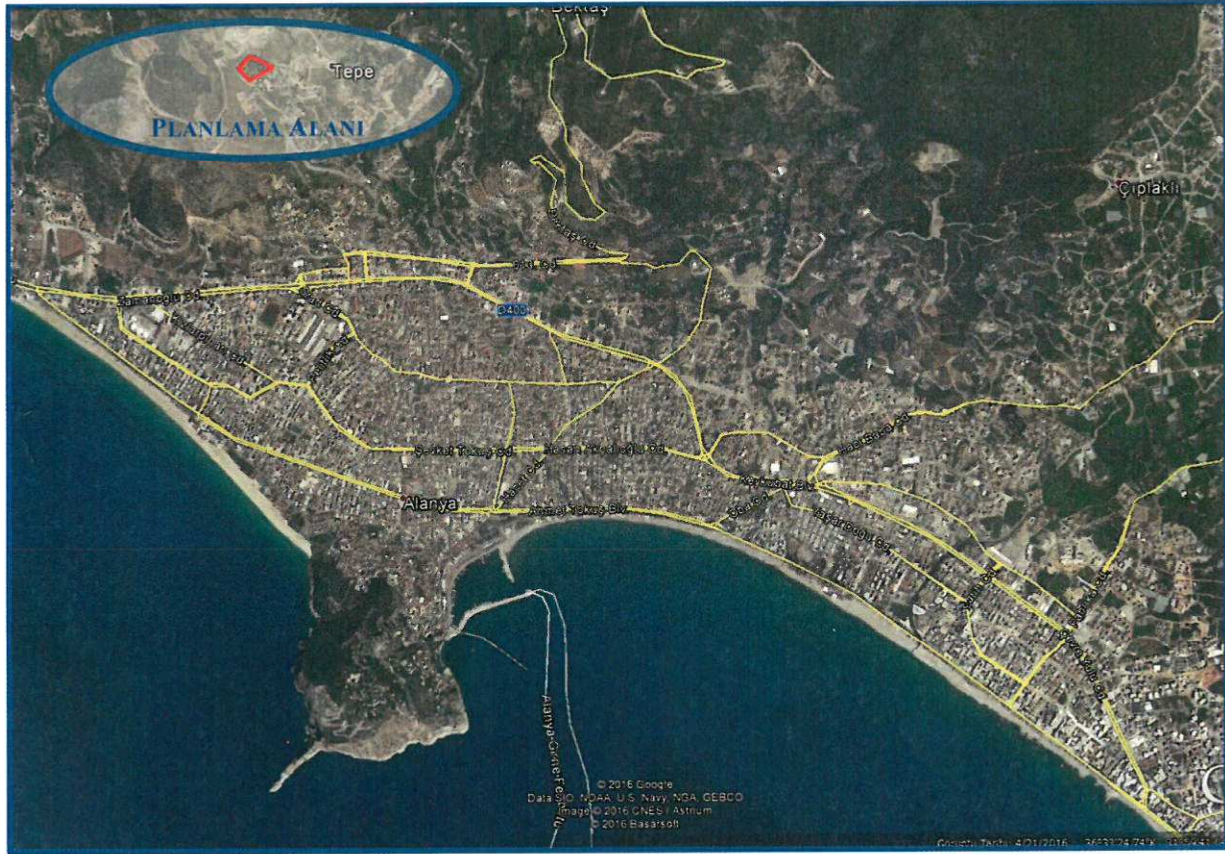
Bektaş

Tepe

PLANLAMA ALANI

Çıplaklı

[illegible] Cd.

Şht. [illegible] Cd.

Keykubat Bl.

Atatürk Bl.

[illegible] Cd.

Şevket Tokuş Cd.

Musa Cd.

Sultan Alaaddin Cd.

Ahmet Tokuş Blv.

Keykubat Blv.

Alanya

İskele Cd.

Işıklı Cd.

Alanya-Girne Feribot

Sedat Cd.

Hacı Baba Cd.

400

© 2016 Google
Data SIO, NOAA, U.S. Navy, NGA, GEBCO
Image © 2016 CNES / Astrium
© 2016 Basarsoft

Görüntü Tarihi: 4/21/2016 36°33'24.74"K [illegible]